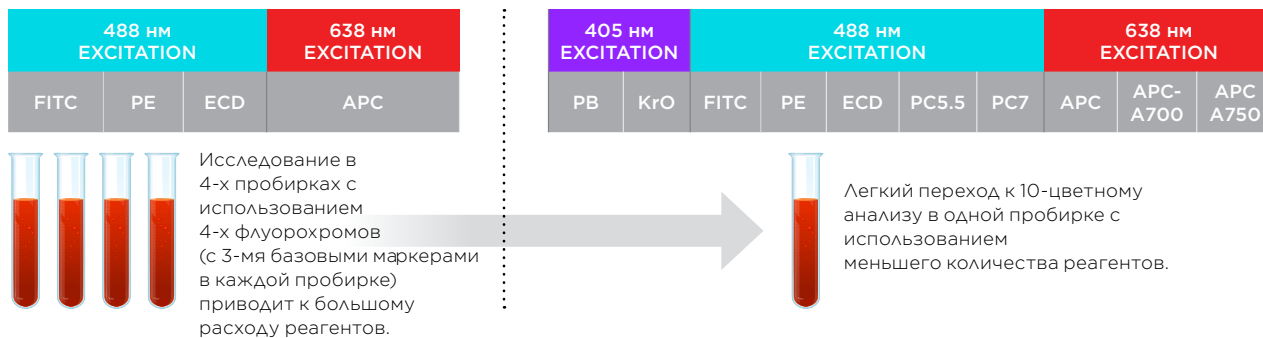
488 нм EXCITATION

638 нм EXCITATION

| FITC | PE | ECD | APC |
|---|---|---|---|

Исследование в 4-х пробирках с использованием 4-х флуорохромов (с 3-мя базовыми маркерами в каждой пробирке) приводит к большому расходу реагентов.

405 нм EXCITATION

488 нм EXCITATION

638 нм EXCITATION

| PB | KrO | FITC | PE | ECD | PC5.5 | PC7 | APC | APC-A700 | APC A750 |
|---|---|---|---|---|---|---|---|---|---|

Легкий переход к 10-цветному анализу в одной пробирке с использованием меньшего количества реагентов.